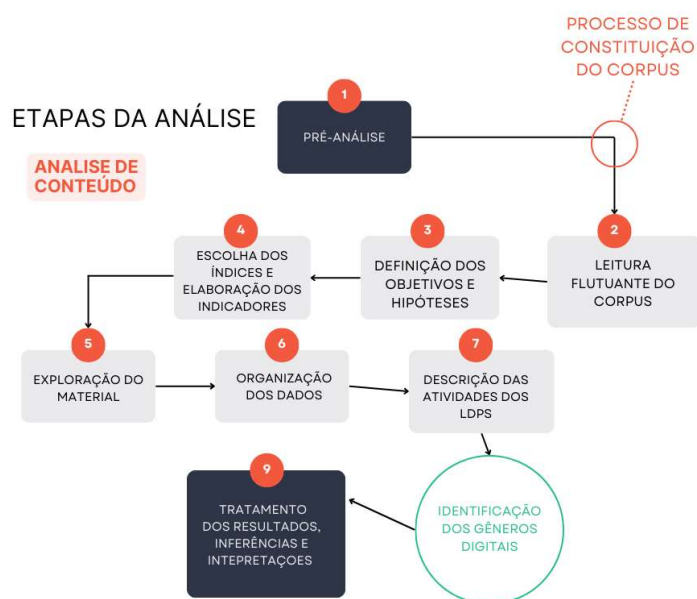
PROCESSO DE CONSTITUIÇÃO DO CORPUS

ETAPAS DA ANÁLISE

ANALISE DE CONTEÚDO

1
PRÉ-ANÁLISE

2
LEITURA FLUTUANTE DO CORPUS

3
DEFINIÇÃO DOS OBJETIVOS E HIPÓTESES

4
ESCOLHA DOS ÍNDICES E ELABORAÇÃO DOS INDICADORES

5
EXPLORAÇÃO DO MATERIAL

6
ORGANIZAÇÃO DOS DADOS

7
DESCRIÇÃO DAS ATIVIDADES DOS LDPS

IDENTIFICAÇÃO DOS GÊNEROS DIGITAIS

9
TRATAMENTO DOS RESULTADOS, INFERÊNCIAS E INTEPRETAÇOES